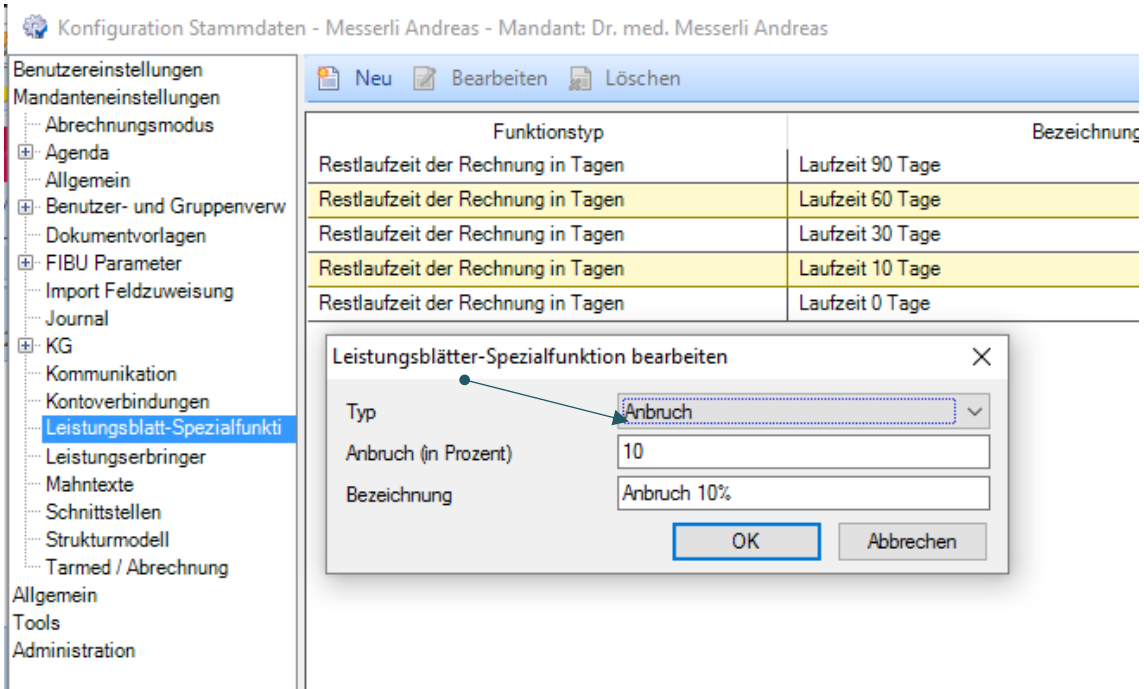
Konfiguration Stammdaten - Messerli Andreas - Mandant: Dr. med. Messerli Andreas

Benutzereinstellungen
Mandanteneinstellungen
Abrechnungsmodus
Agenda
Allgemein
Benutzer- und Gruppenverw
Dokumentvorlagen
FIBU Parameter
Import Feldzuweisung
Journal
KG
Kommunikation
Kontoverbindungen
Leistungsblatt-Spezialfunkti
Leistungserbringer
Mahntexte
Schnittstellen
Strukturmodell
Tarmed / Abrechnung
Allgemein
Tools
Administration

Neu Bearbeiten Löschen

| Funktionstyp | Bezeichnung |
|---|---|
| Restlaufzeit der Rechnung in Tagen | Laufzeit 90 Tage |
| Restlaufzeit der Rechnung in Tagen | Laufzeit 60 Tage |
| Restlaufzeit der Rechnung in Tagen | Laufzeit 30 Tage |
| Restlaufzeit der Rechnung in Tagen | Laufzeit 10 Tage |
| Restlaufzeit der Rechnung in Tagen | Laufzeit 0 Tage |

Leistungsblätter-Spezialfunktion bearbeiten
Typ Anbruch
Anbruch (in Prozent) 10
Bezeichnung Anbruch 10%
OK Abbrechen